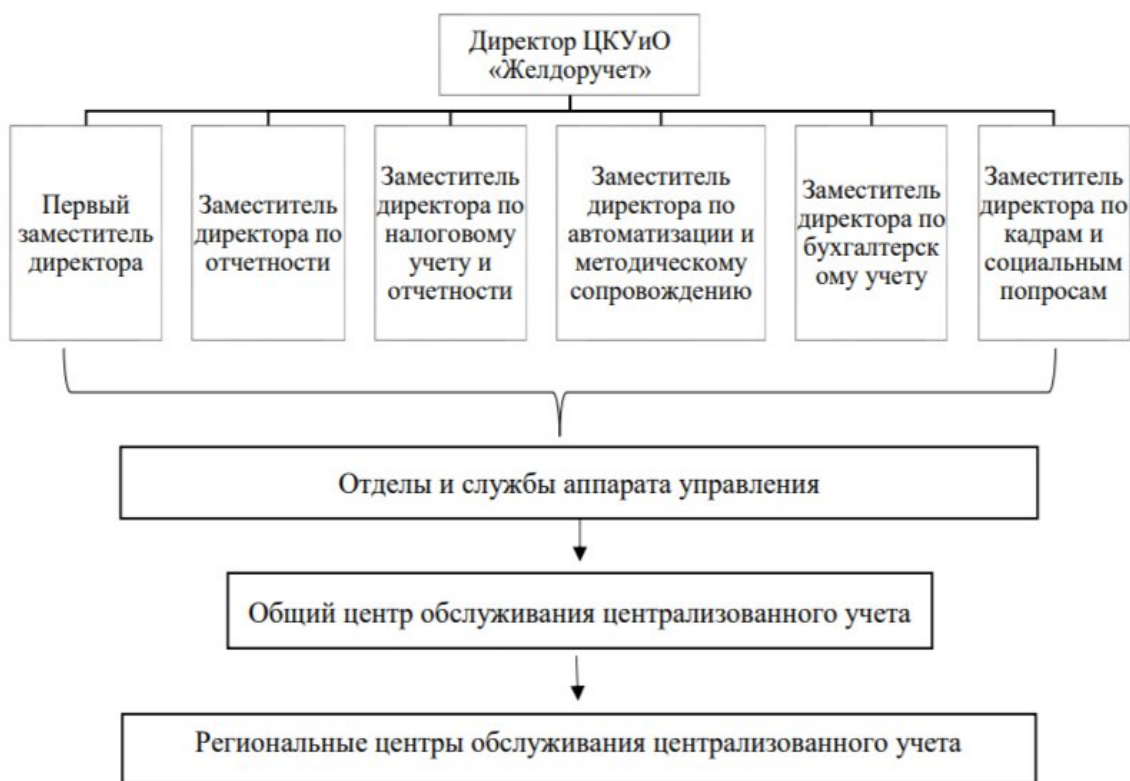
Директор ЦКУиО «Желдоручет»

Первый заместитель директора

Заместитель директора по отчетности

Заместитель директора по налоговому учету и отчетности

Заместитель директора по автоматизации и методическому сопровождению

Заместитель директора по бухгалтерскому учету

Заместитель директора по кадрам и социальным попросам

Отделы и службы аппарата управления

Общий центр обслуживания централизованного учета

Региональные центры обслуживания централизованного учета